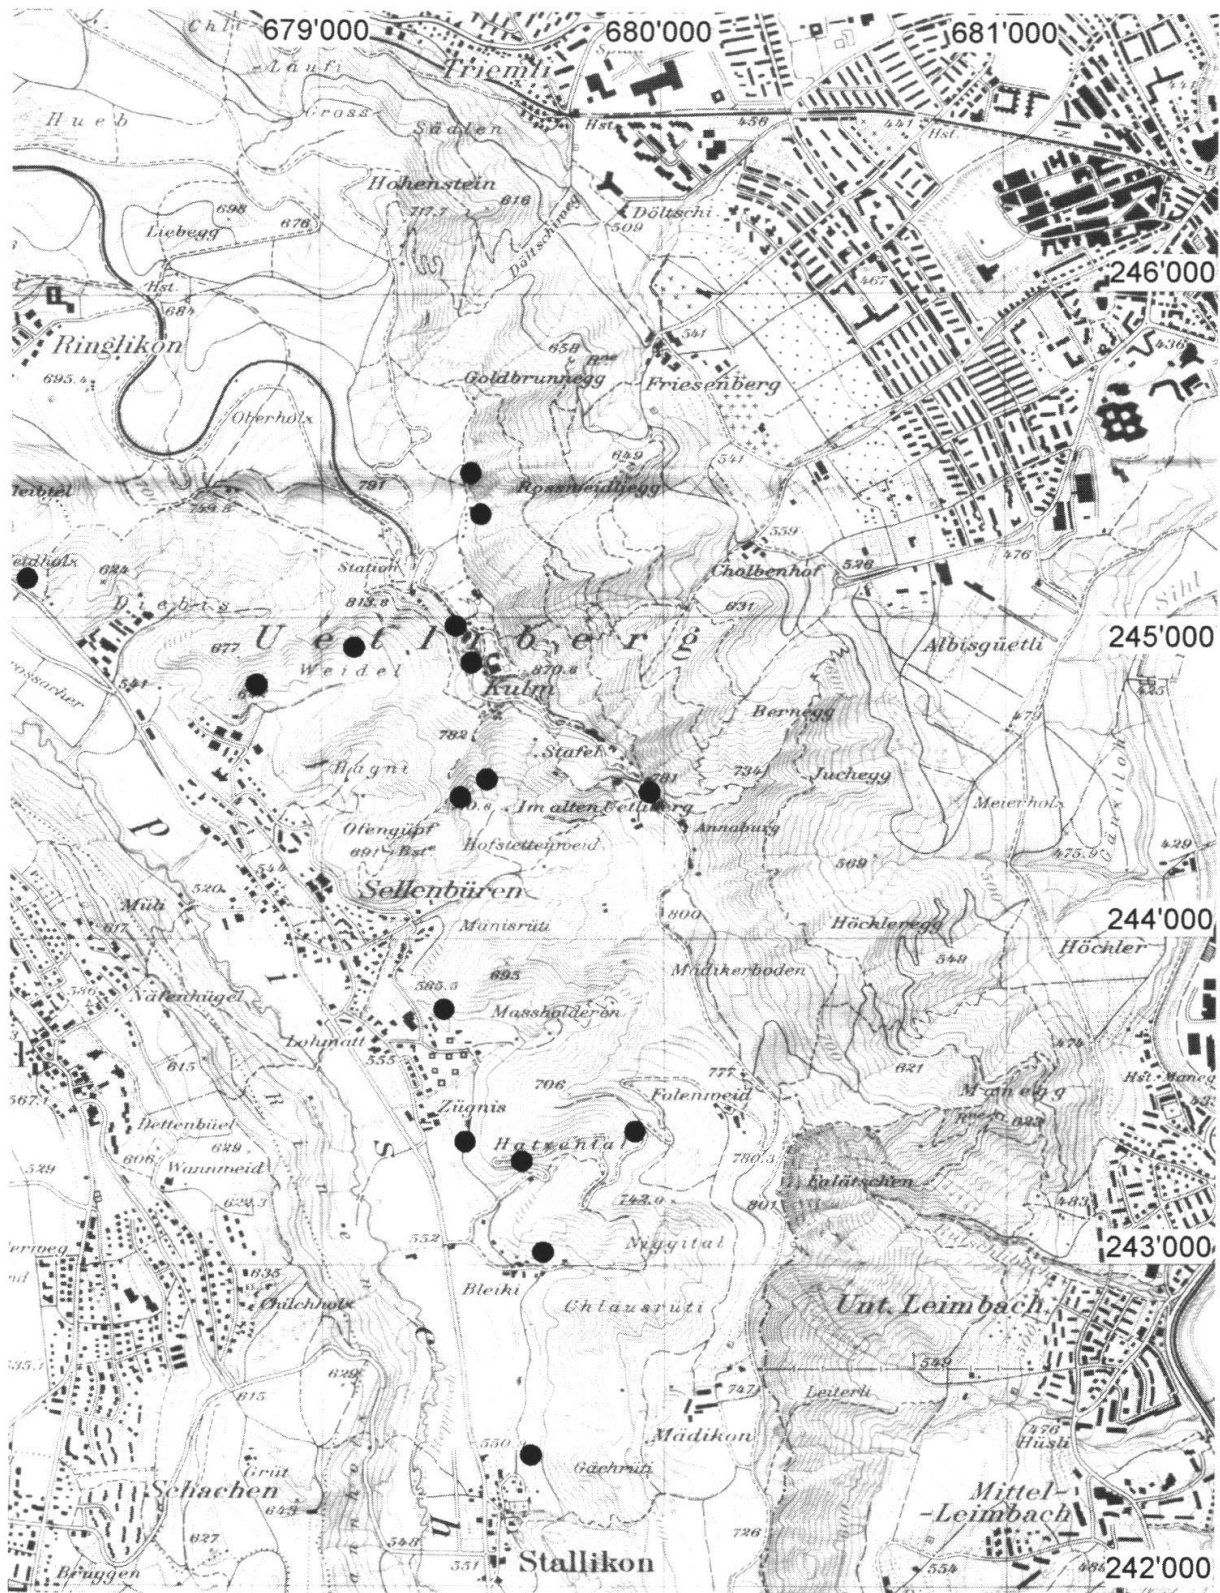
679'000
680'000
681'000
Chli
Läufi
Hueb
Gross
Triemli
Hst.
456
441
Hst.
Süden
Hohenstein
717.7
616
698
676
Liebegg
Döltschi
509
Döltschiweg
246'000
467
Hst.
684
Ringlikon
695.4
541
658
Goldbrunnegg
Friesenberg
436
Oberholz
659
Rossweidliegg
791
758.6
541
559
Station
624
Diebis
Cholbenhof
526
476
Sihl
813.6
631
Uetliberg
245'000
677
Weidel
870.8
Kulm
Albisgüetli
541
782
Stafel
Bernegg
Hagni
781
734
Juchegg
Im alten Uetliberg
Annaburg
Meierholz
Ofengüpf
691
Hst.
Hofstettenweid
569
475.9
429
548
Sellenbüren
520
Müli
800
Mänisrüti
Höcklenegg
244'000
Höchler
617
595.5
693
Mädikerboden
549
Nafenhügel
Massholderen
Lohmatt
555
615
706
777
621
Manegg
Hst. Manegg
567
Zügnis
Folenweid
Dettenbüel
629
Hatzental
606
Wannweid
780.3
623.3
742.0
801
Falätschen
552
Nüggital
243'000
635
Bleiki
Chilchholz
Chlausrüti
Unt. Leimbach
629
549
747
Leiterli
615
476
Hüsli
550
Mädikon
Grüt
Gächrüti
Schachen
643
Mittel-Leimbach
627
726
548
Bruggen
551
Stallikon
554
242'000